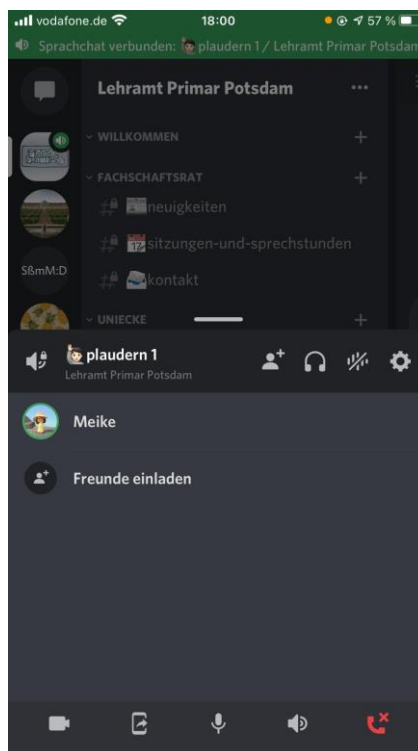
vodafone.de 18:00 57 %
Sprachchat verbunden: plaudern 1 / Lehramt Primar Potsdam

Lehramt Primar Potsdam ···

WILLKOMMEN +
FACHSCHAFTSRAT +
neuigkeiten
sitzungen-und-sprechstunden
kontakt
SßmM:D
UNIECKE +

plaudern 1
Lehramt Primar Potsdam

Meike

Freunde einladen